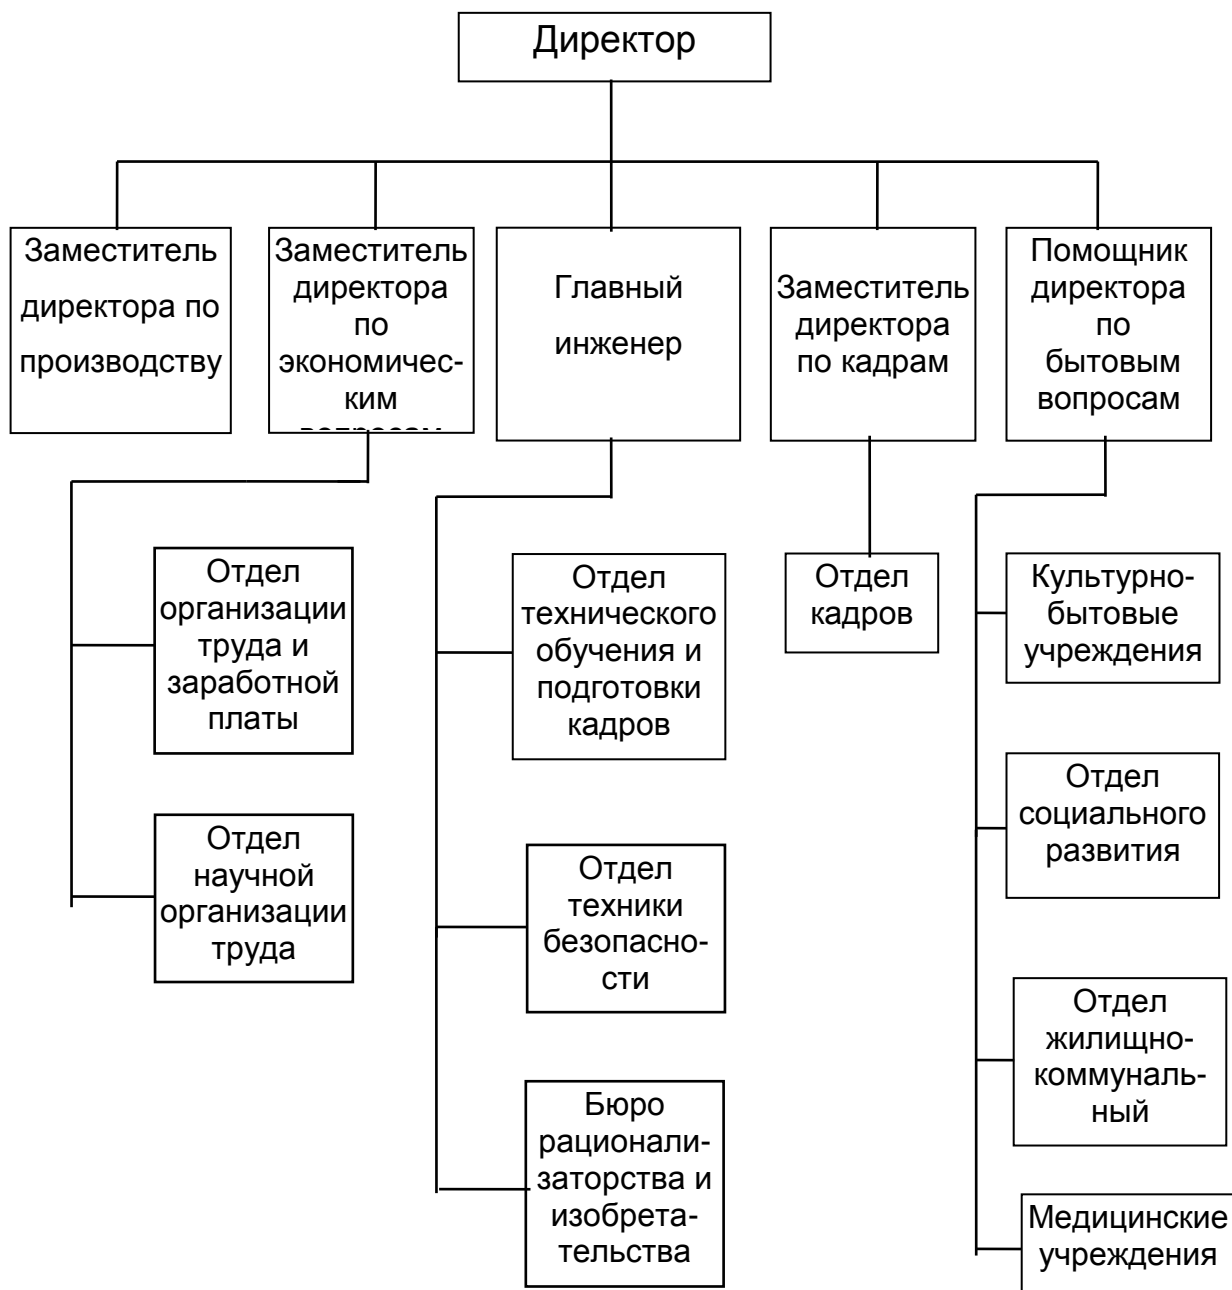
Директор

Заместитель директора по производству

Заместитель директора по экономическим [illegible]

Главный инженер

Заместитель директора по кадрам

Помощник директора по бытовым вопросам

Отдел организации труда и заработной платы

Отдел научной организации труда

Отдел технического обучения и подготовки кадров

Отдел техники безопасности

Бюро рационализаторства и изобретательства

Отдел кадров

Культурно-бытовые учреждения

Отдел социального развития

Отдел жилищно-коммунальный

Медицинские учреждения